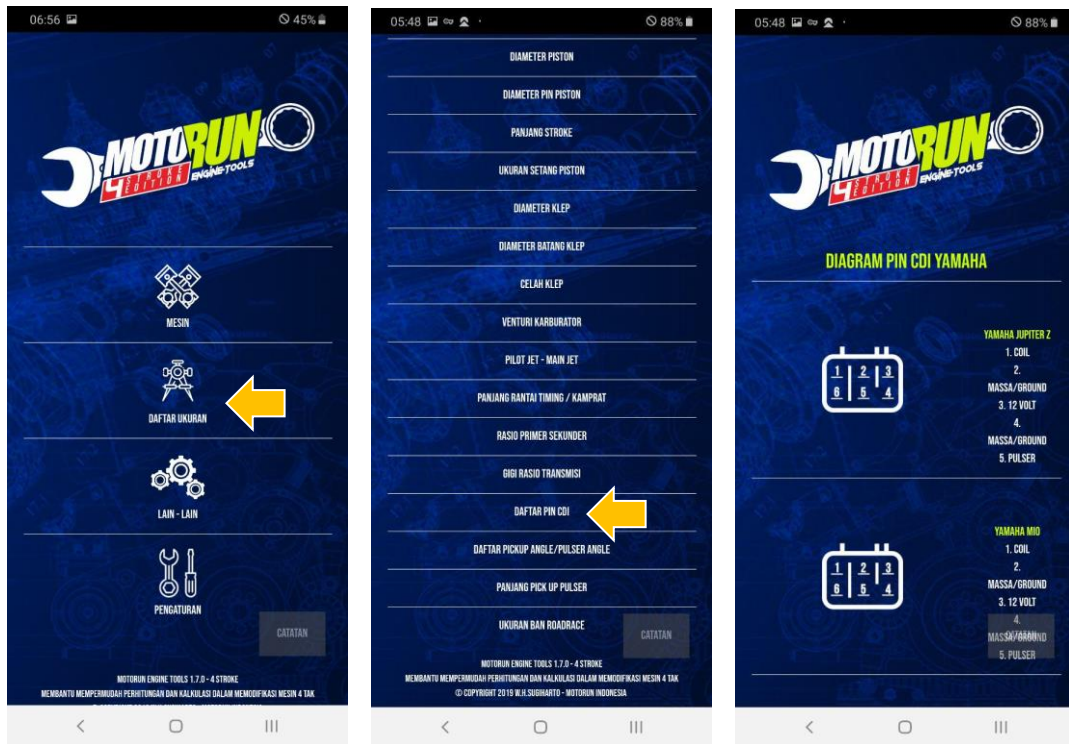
06:56 45%

MOTORUN
4 STROKE EDITION
ENGINE TOOLS

MESIN

DAFTAR UKURAN

LAIN - LAIN

PENGATURAN

CATATAN

MOTORUN ENGINE TOOLS 1.7.0 - 4 STROKE
MEMBANTU MEMPERMUDAH PERHITUNGAN DAN KALKULASI DALAM MEMODIFIKASI MESIN 4 TAK
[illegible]

05:48 88%

DIAMETER PISTON

DIAMETER PIN PISTON

PANJANG STROKE

UKURAN SETANG PISTON

DIAMETER KLEP

DIAMETER BATANG KLEP

CELAH KLEP

VENTURI KARBURATOR

PILOT JET - MAIN JET

PANJANG RANTAI TIMING / KAMPRAT

RASIO PRIMER SEKUNDER

GIGI RASIO TRANSMISI

DAFTAR PIN CDI

DAFTAR PICKUP ANGLE/PULSER ANGLE

PANJANG PICK UP PULSER

UKURAN BAN ROADRACE

CATATAN

MOTORUN ENGINE TOOLS 1.7.0 - 4 STROKE
MEMBANTU MEMPERMUDAH PERHITUNGAN DAN KALKULASI DALAM MEMODIFIKASI MESIN 4 TAK
© COPYRIGHT 2019 W.H.SUGHARTO - MOTORUN INDONESIA

05:48 88%

MOTORUN
4 STROKE EDITION
ENGINE TOOLS

DIAGRAM PIN CDI YAMAHA

1 2 3
6 5 4

YAMAHA JUPITER Z
1. COIL
2. MASSA/GROUND
3. 12 VOLT
4. MASSA/GROUND
5. PULSER

1 2 3
6 5 4

YAMAHA MIO
1. COIL
2. MASSA/GROUND
3. 12 VOLT
4. MASSA/GROUND
5. PULSER